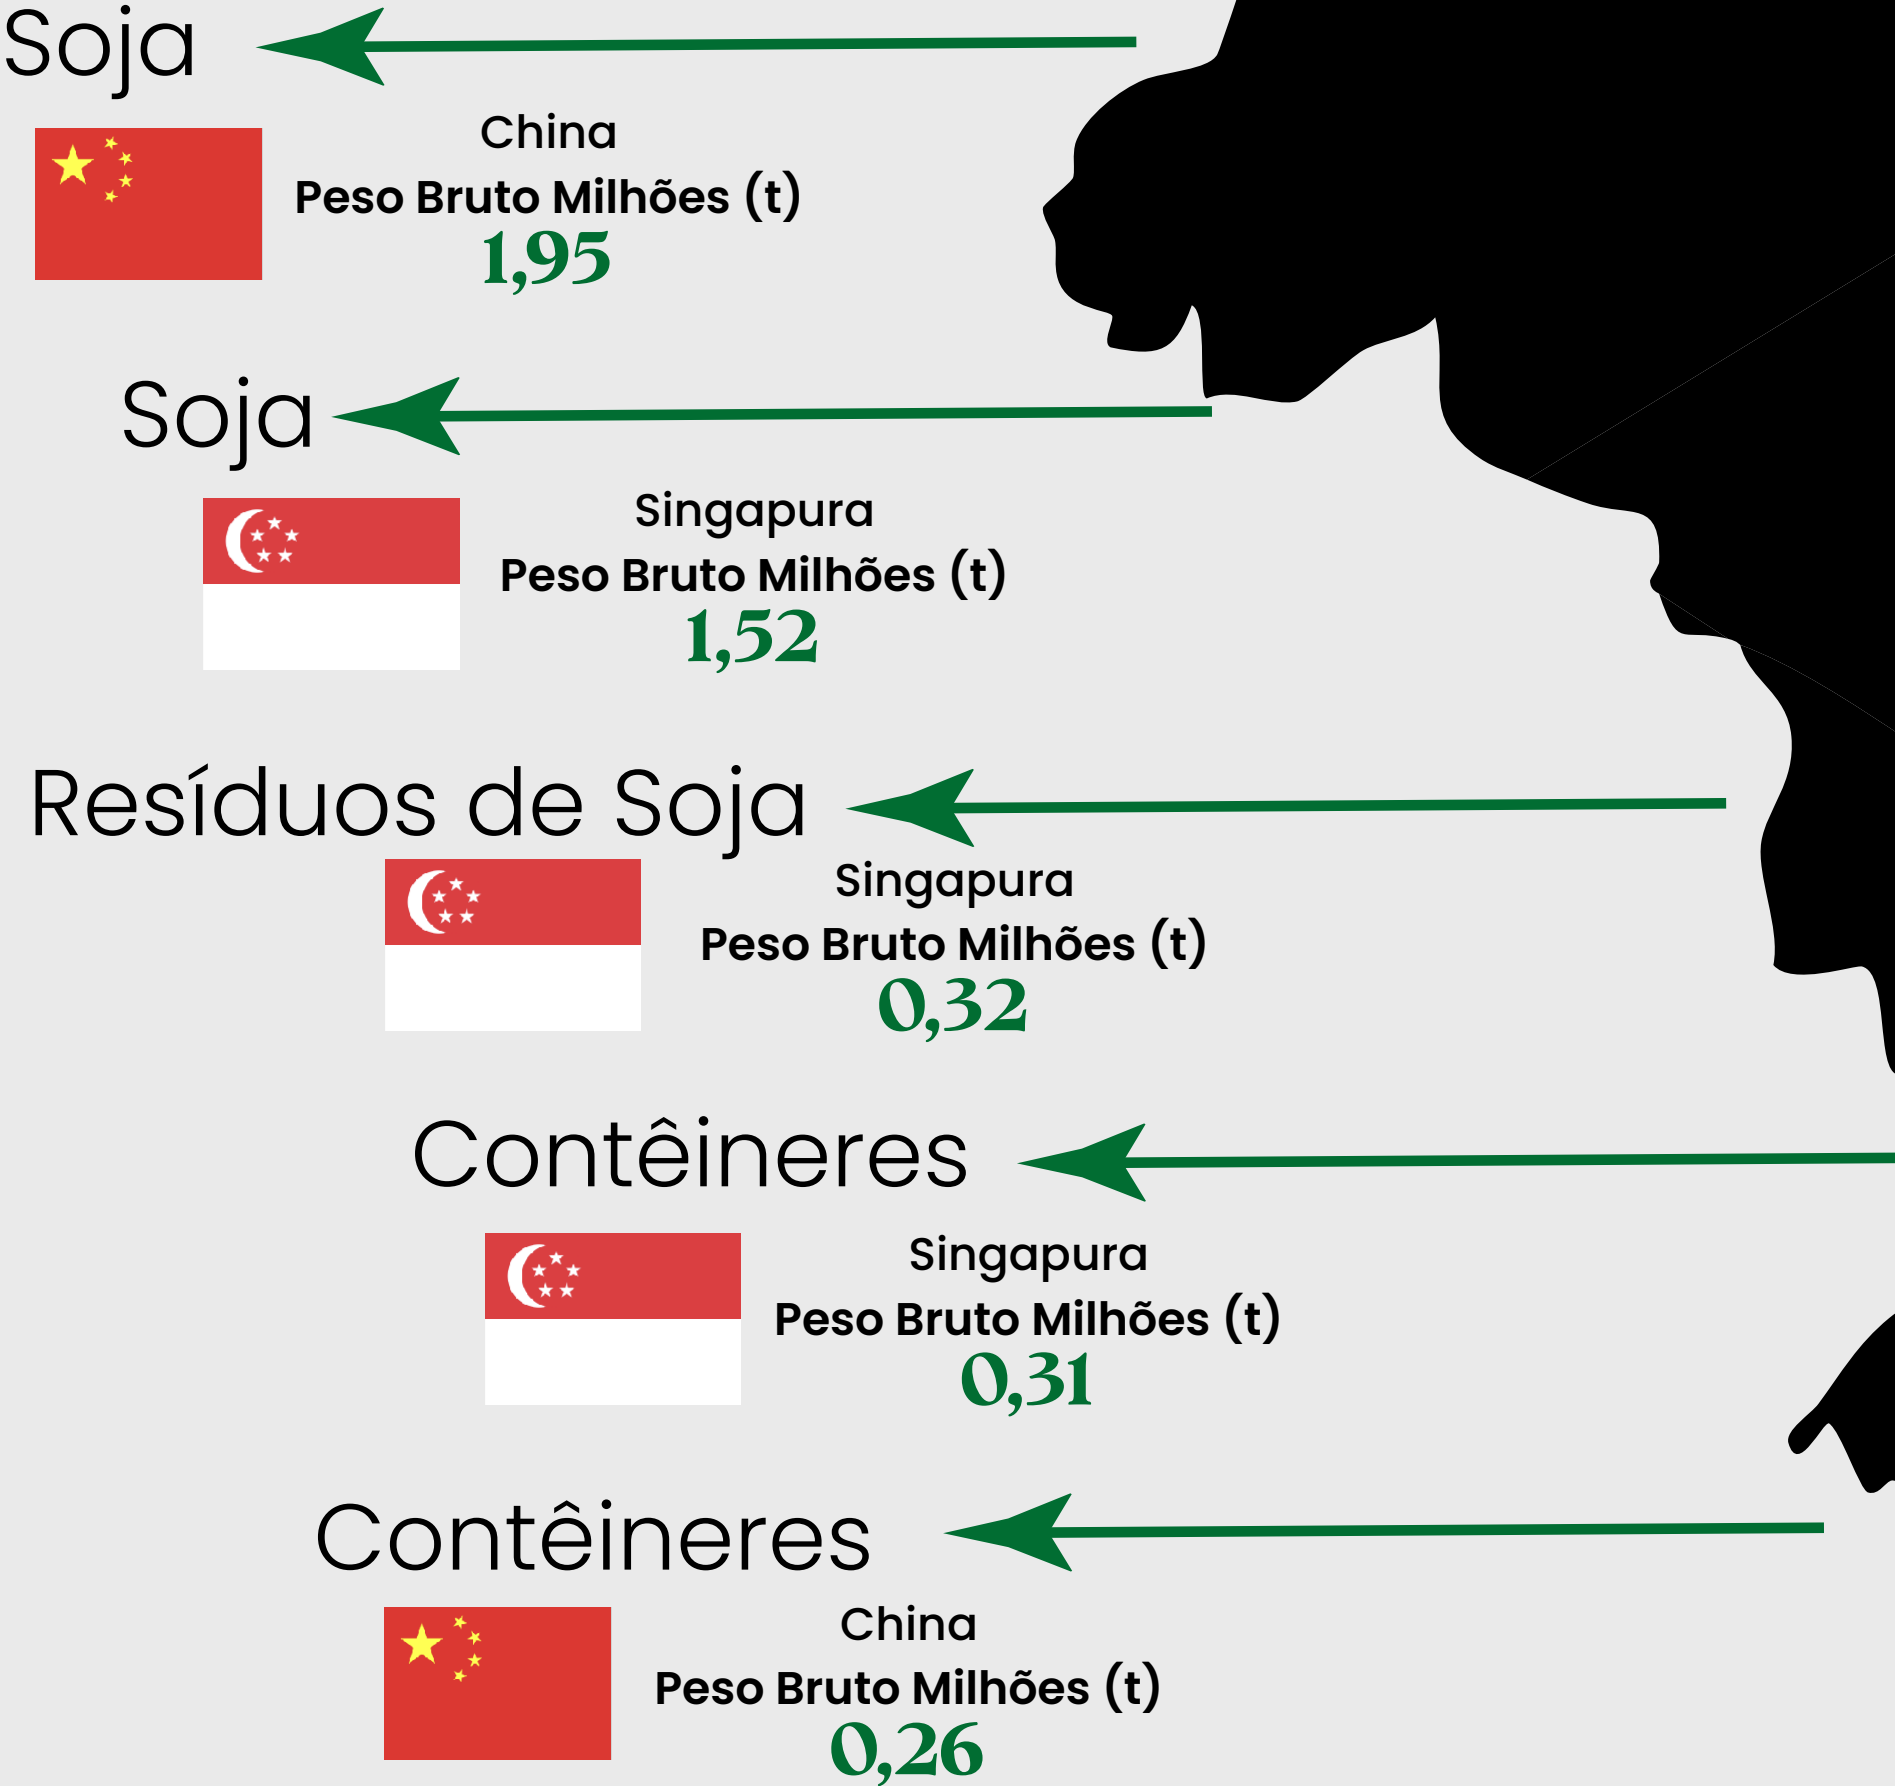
Soja

China
Peso Bruto Milhões (t)
1,95

Soja

Singapura
Peso Bruto Milhões (t)
1,52

Resíduos de Soja

Singapura
Peso Bruto Milhões (t)
0,32

Contêineres

Singapura
Peso Bruto Milhões (t)
0,31

Contêineres

China
Peso Bruto Milhões (t)
0,26